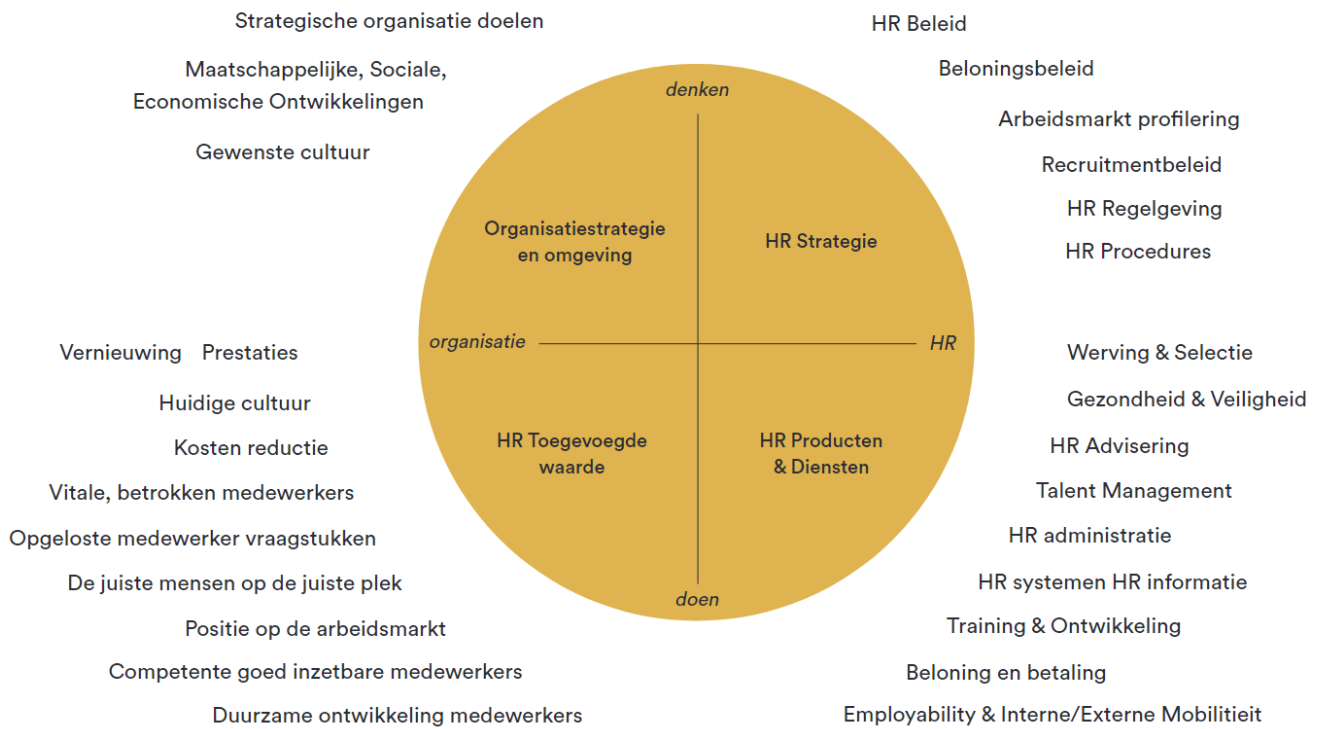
Strategische organisatie doelen

Maatschappelijke, Sociale, Economische Ontwikkelingen

Gewenste cultuur

HR Beleid

Beloningsbeleid

Arbeidsmarkt profilering

Recruitmentbeleid

HR Regelgeving

HR Procedures

denken

Organisatiestrategie en omgeving

HR Strategie

organisatie

HR

HR Toegevoegde waarde

HR Producten & Diensten

doen

Vernieuwing Prestaties

Huidige cultuur

Kosten reductie

Vitale, betrokken medewerkers

Opgeloste medewerker vraagstukken

De juiste mensen op de juiste plek

Positie op de arbeidsmarkt

Competente goed inzetbare medewerkers

Duurzame ontwikkeling medewerkers

Werving & Selectie

Gezondheid & Veiligheid

HR Advisering

Talent Management

HR administratie

HR systemen HR informatie

Training & Ontwikkeling

Beloning en betaling

Employability & Interne/Externe Mobiliteit